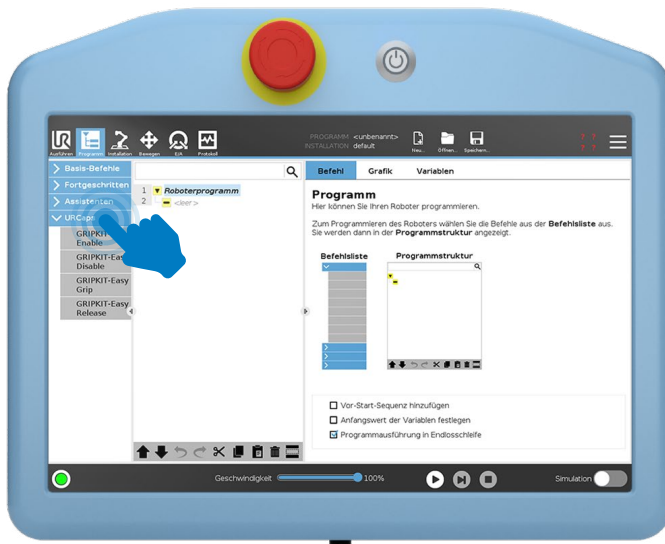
Ausführen Programm Installation Bewegen E/A Protokoll

PROGRAMM <unbenannt>
INSTALLATION default

Neu... Öffnen... Speichern...

Basis-Befehle
Fortgeschritten
Assistenten
URCaps

GRIPKIT-Easy Enable
GRIPKIT-Easy Disable
GRIPKIT-Easy Grip
GRIPKIT-Easy Release

1 Roboterprogramm
2 <leer>

Befehl Grafik Variablen

Programm
Hier können Sie Ihren Roboter programmieren.

Zum Programmieren des Roboters wählen Sie die Befehle aus der **Befehlsliste** aus. Sie werden dann in der **Programmstruktur** angezeigt.

Befehlsliste Programmstruktur

Vor-Start-Sequenz hinzufügen
Anfangswert der Variablen festlegen
Programmausführung in Endlosschleife

Geschwindigkeit 100%

Simulation